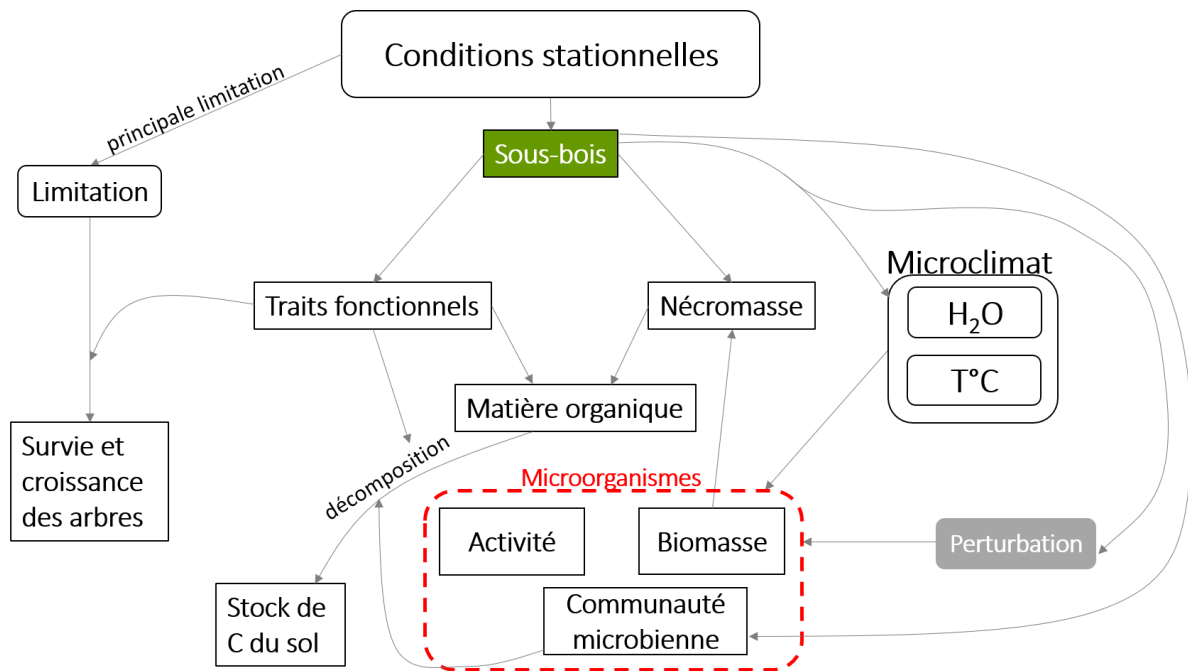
Conditions stationnelles

principale limitation

Limitation

Sous-bois

Traits fonctionnels

Nécromasse

Microclimat

$H_2O$

T°C

Matière organique

Survie et croissance des arbres

décomposition

Microorganismes

Activité

Biomasse

Perturbation

Communauté microbienne

Stock de C du sol